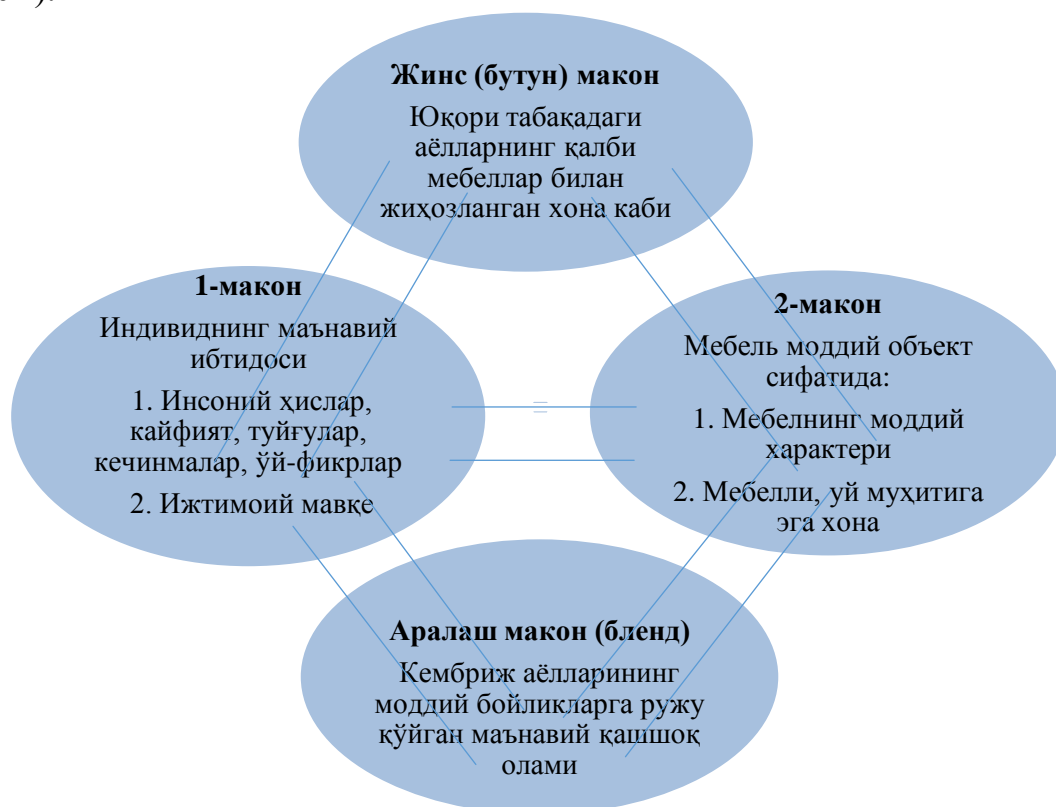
Жинс (бутун) макон
Юқори табақадаги аёлларнинг қалби мебеллар билан жиҳозланган хона каби

1-макон
Индивиднинг маънавий ибтидоси
1. Инсоний ҳислар, кайфият, туйғулар, кечинмалар, ўй-фикрлар
2. Ижтимоий мавқе

2-макон
Мебель моддий объект сифатида:
1. Мебелнинг моддий характери
2. Мебелли, уй муҳитига эга хона

Аралаш макон (бленд)
Кембриж аёлларининг моддий бойликларга ружу қўйган маънавий қашшоқ олами